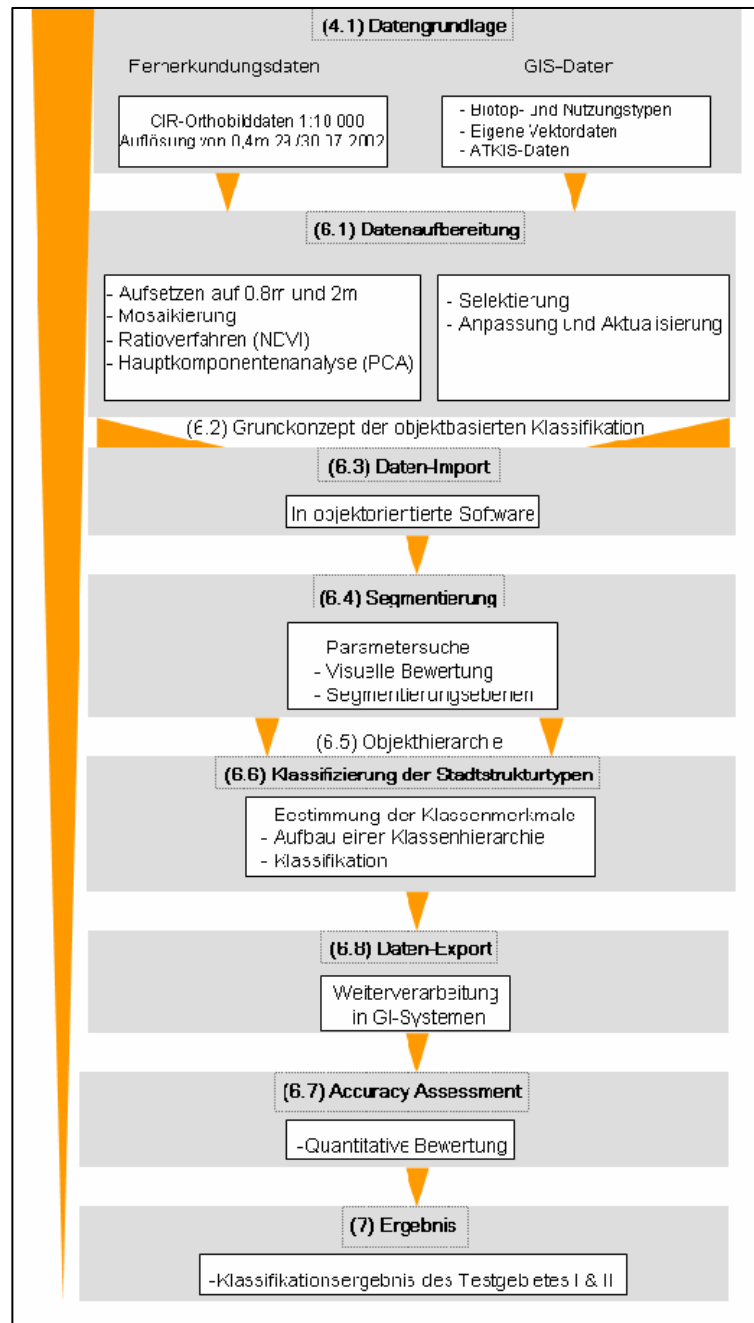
(4.1) Datengrundlage

Fernerkundungsdaten

GIS-Daten

CIR-Orthobilddaten 1:10 000
Auflösung von 0,4m 29/30.07.2002

- Biotop- und Nutzungstypen
- Eigene Vektordaten
- ATKIS-Daten

(6.1) Datenaufbereitung

- Aufsetzen auf 0.8m und 2m
- Mosaikierung
- Ratioverfahren (NDVI)
- Hauptkomponentenanalyse (PCA)

- Selektierung
- Anpassung und Aktualisierung

(6.2) Grundkonzept der objektbasierten Klassifikation

(6.3) Daten-Import

In objektorientierte Software

(6.4) Segmentierung

Parametersuche
- Visuelle Bewertung
- Segmentierungsebenen

(6.5) Objekthierarchie

(6.6) Klassifizierung der Stadtstrukturtypen

Bestimmung der Klassenmerkmale
- Aufbau einer Klassenhierarchie
- Klassifikation

(6.8) Daten-Export

Weiterverarbeitung in GI-Systemen

(6.7) Accuracy Assessment

-Quantitative Bewertung

(7) Ergebnis

-Klassifikationsergebnis des Testgebietes I & II